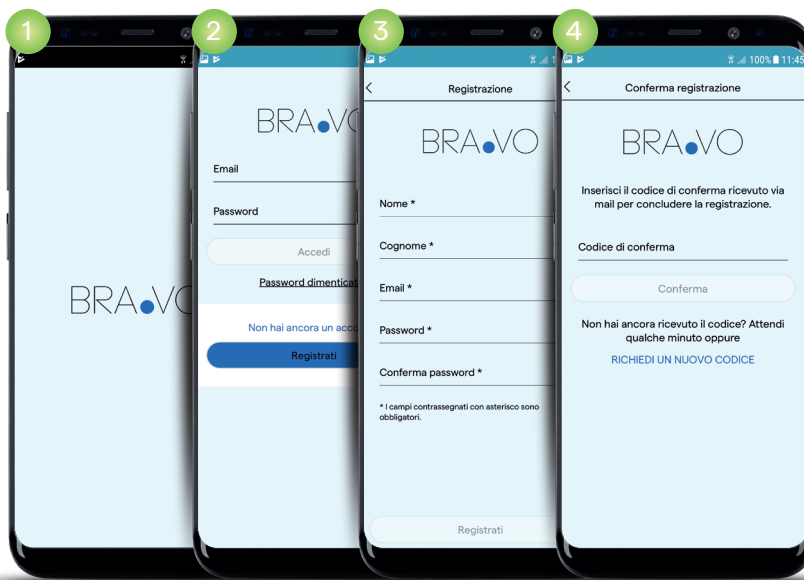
1

BRA.VO

2

BRA.VO

Email

Password

Accedi

Password dimenticat

Non hai ancora un acc

Registrati

3

Registrazione

BRA.VO

Nome *

Cognome *

Email *

Password *

Conferma password *

* I campi contrassegnati con asterisco sono obbligatori.

Registrati

4

100% 11:45

Conferma registrazione

BRA.VO

Inserisci il codice di conferma ricevuto via mail per concludere la registrazione.

Codice di conferma

Conferma

Non hai ancora ricevuto il codice? Attendi qualche minuto oppure

RICHIEDI UN NUOVO CODICE